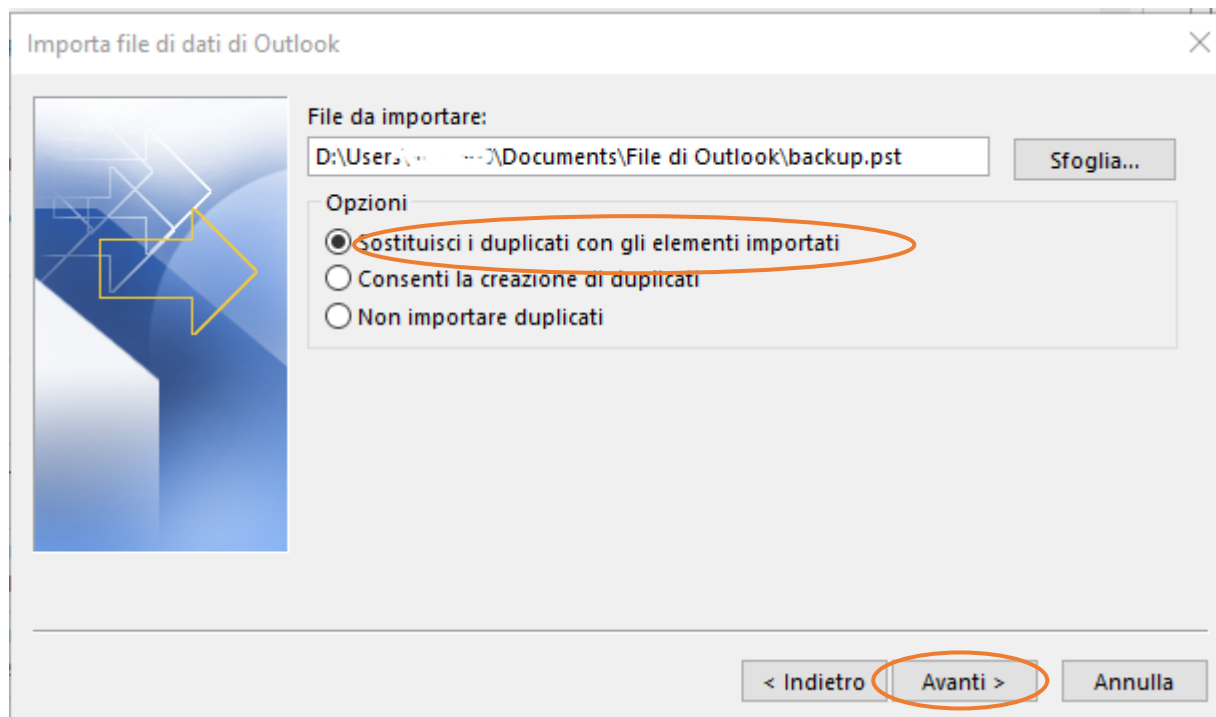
Importa file di dati di Outlook

File da importare:

D:\Users\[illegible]\Documents\File di Outlook\backup.pst

Sfoglia...

Opzioni

Sostituisci i duplicati con gli elementi importati

Consenti la creazione di duplicati

Non importare duplicati

< Indietro

Avanti >

Annulla